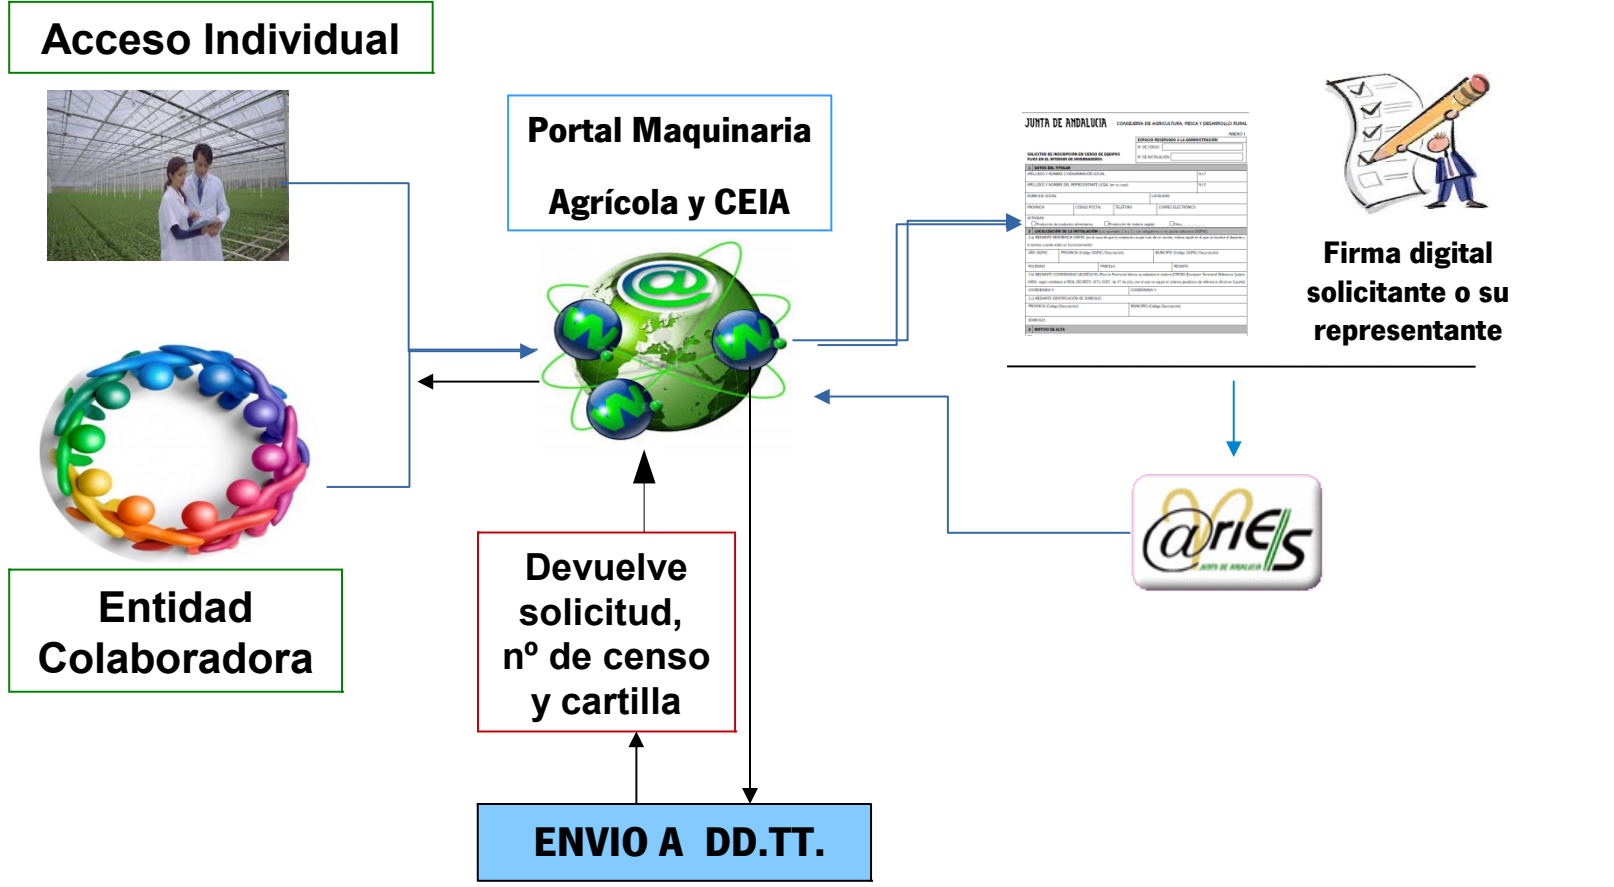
Acceso Individual

Portal Maquinaria

Agrícola y CEIA

JUNTA DE ANDALUCIA

Firma digital solicitante o su representante

Entidad Colaboradora

Devuelve solicitud, nº de censo y cartilla

@riES

ENVIO A DD.TT.